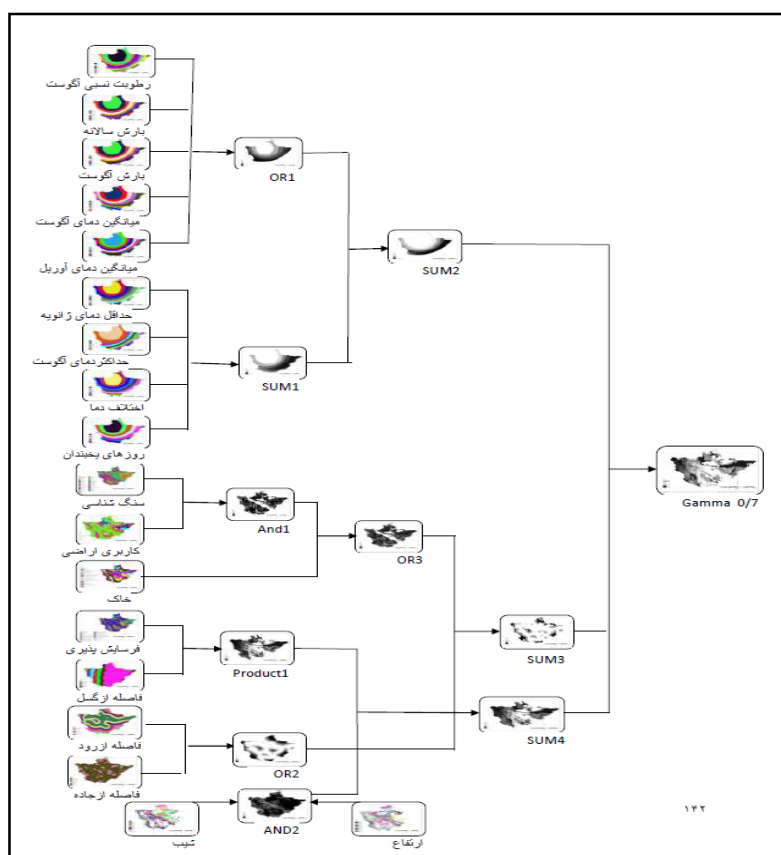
رطوبت نسبی آگوست
بارش سالانه
بارش آگوست
میانگین دمای آگوست
میانگین دمای آوریل
حداقل دمای ژانویه
حداکثر دمای آگوست
اختلاف دما
روزهای یخبندان
OR1
SUM1
SUM2
Gamma 0/7
سنگ شناسی
کاربری اراضی
خاک
And1
OR3
فرسایش پذیری
فاصله از گسل
Product1
SUM3
SUM4
فاصله از رود
فاصله از جاده
OR2
شیب
AND2
ارتفاع
۱۴۲